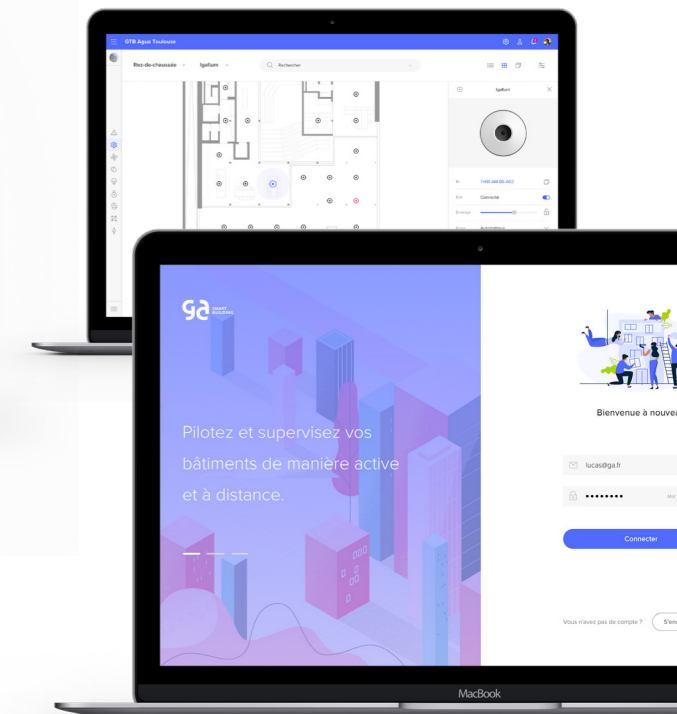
GTB Aqua Toulouse

Rez-de-chaussée

Igallum

Rechercher

Igallum

Connecté

Automatique

ga SMART BUILDING

Pilotez et supervisez vos bâtiments de manière active et à distance.

Bienvenue à nouvea

lucas@ga.fr

••••••••

Connecter

Vous n'avez pas de compte ?

S'en

MacBook